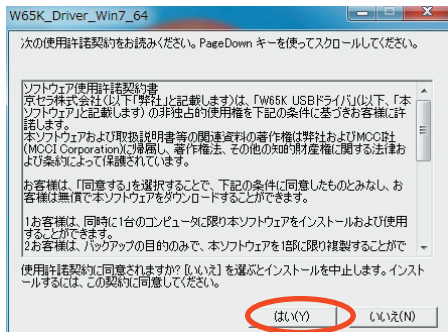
W65K_Driver_Win7_64

次の使用許諾契約をお読みください。PageDown キーを使ってスクロールしてください。

ソフトウェア使用許諾契約書
京セラ株式会社(以下「弊社」と記載します)は、「W65K USBドライバ」(以下、「本ソフトウェア」と記載します)の非独占的使用権を下記の条件に基づきお客様に許諾します。
本ソフトウェアおよび取扱説明書等の関連資料の著作権は弊社およびMCCI社(MCCI Corporation)に帰属し、著作権法、その他の知的財産権に関する法律および条約によって保護されています。

お客様は、「同意する」を選択することで、下記の条件に同意したものとみなし、お客様は無償で本ソフトウェアをダウンロードすることができます。

1お客様は、同時に1台のコンピュータに限り本ソフトウェアをインストールおよび使用することができます。
2お客様は、バックアップの目的のみで、本ソフトウェアを1部に限り複製することができ

使用許諾契約に同意されますか? [いいえ] を選ぶとインストールを中止します。インストールするには、この契約に同意してください。

はい(Y)　いいえ(N)